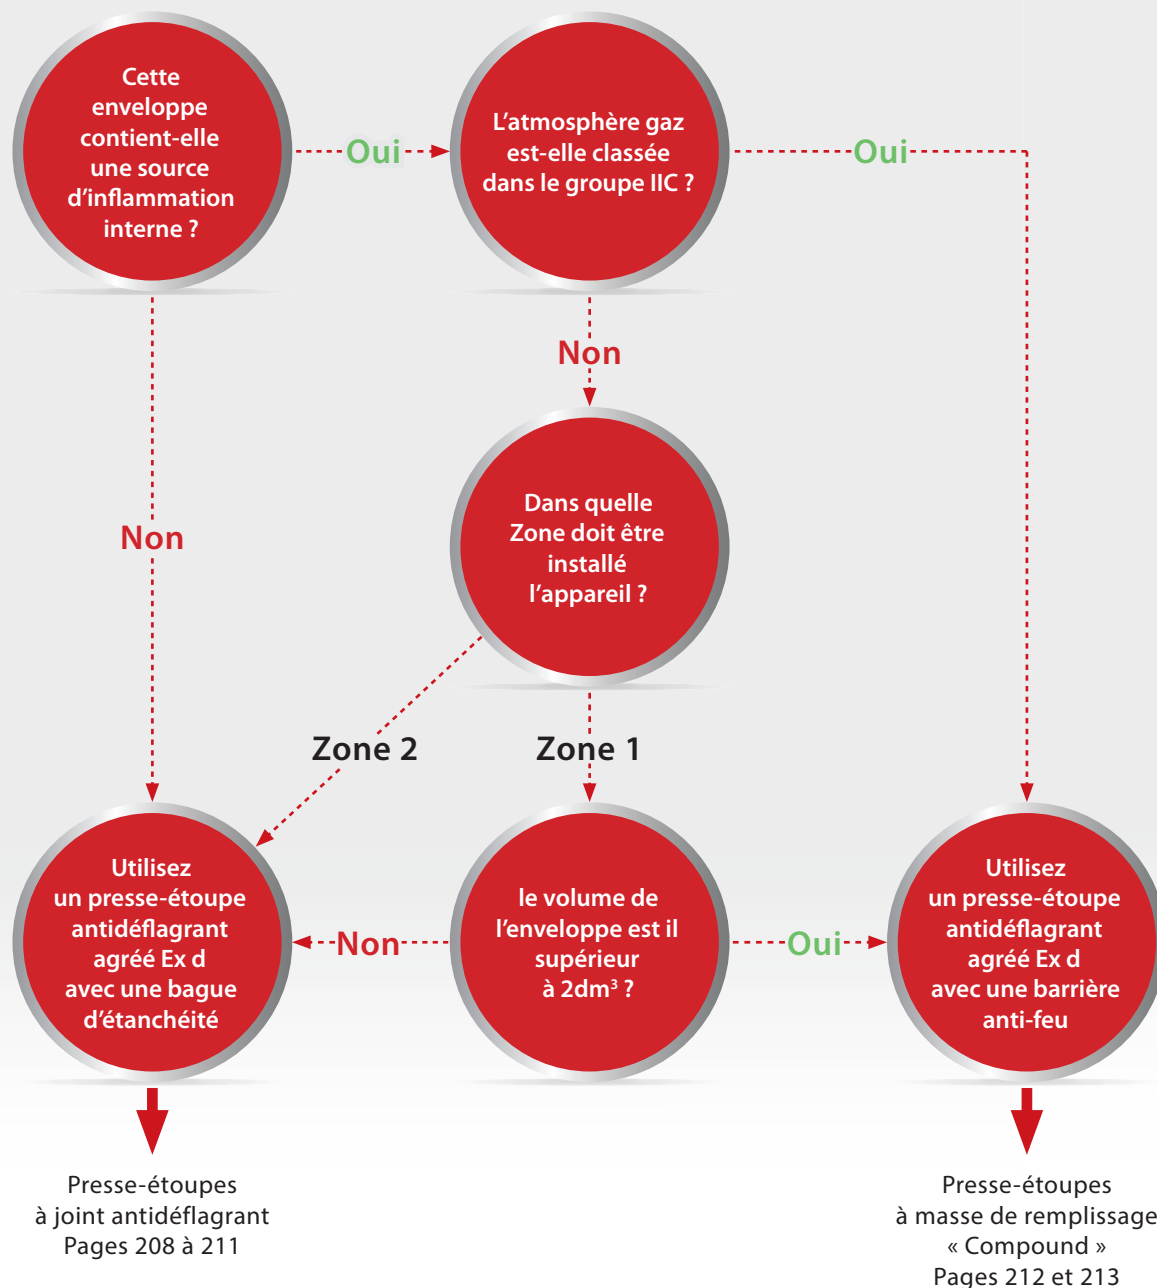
Cette enveloppe contient-elle une source d'inflammation interne ?

Oui

L'atmosphère gaz est-elle classée dans le groupe IIC ?

Oui

Non

Non

Dans quelle Zone doit être installé l'appareil ?

Zone 2

Zone 1

Utilisez un presse-étoupe antidéflagrant agréé Ex d avec une bague d'étanchéité

Non

le volume de l'enveloppe est il supérieur à $2dm^3$ ?

Oui

Utilisez un presse-étoupe antidéflagrant agréé Ex d avec une barrière anti-feu

Presse-étoupes à joint antidéflagrant Pages 208 à 211

Presse-étoupes à masse de remplissage « Compound » Pages 212 et 213